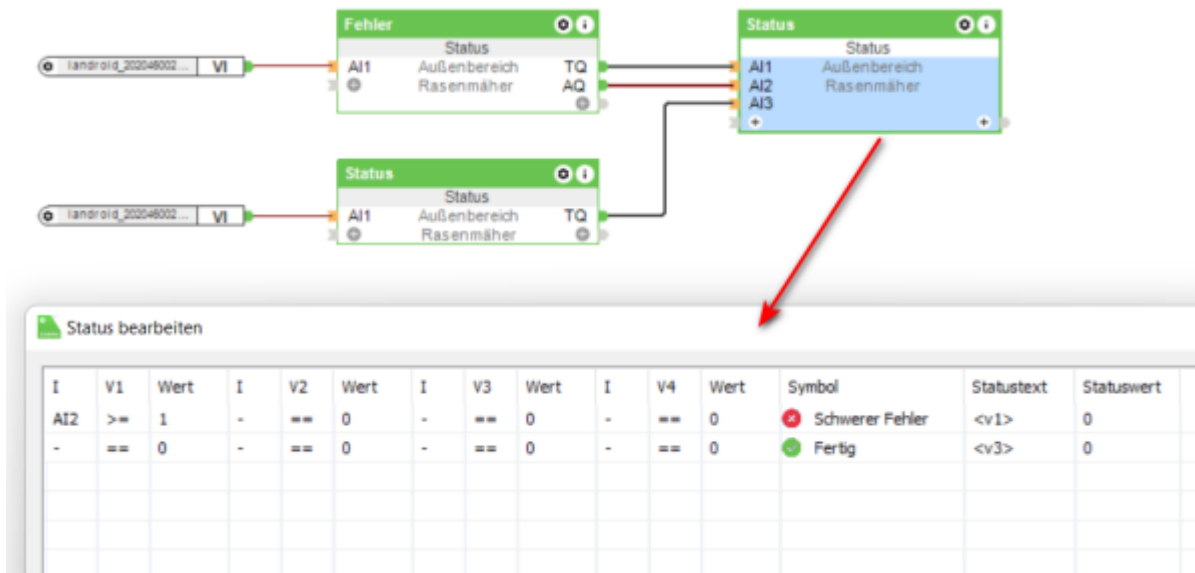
landroid_202046002... VI

Fehler
Status
AI1 Außenbereich TQ
Rasenmäher AQ

Status
Status
AI1 Außenbereich
AI2 Rasenmäher
AI3

landroid_202046002... VI

Status
Status
AI1 Außenbereich TQ
Rasenmäher

Status bearbeiten

| I | V1 | Wert | I | V2 | Wert | I | V3 | Wert | I | V4 | Wert | Symbol | Statustext | Statuswert |
|---|---|---|---|---|---|---|---|---|---|---|---|---|---|---|
| AI2 | >= | 1 | - | == | 0 | - | == | 0 | - | == | 0 | Schwerer Fehler | <v1> | 0 |
| - | == | 0 | - | == | 0 | - | == | 0 | - | == | 0 | Fertig | <v3> | 0 |